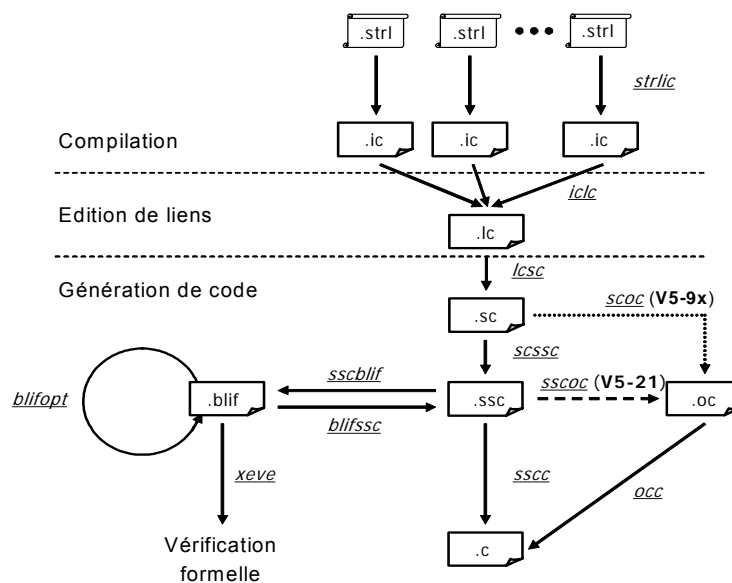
.strl
.strl
.strl
strlic
Compilation
.ic
.ic
.ic
iclc
Edition de liens
.lc
lcsc
Génération de code
.sc
scoc (V5-9x)
scssc
blifopt
.blif
sscblif
.ssc
sscoc (V5-21)
.oc
blifssc
xeve
sscc
occ
Vérification formelle
.c